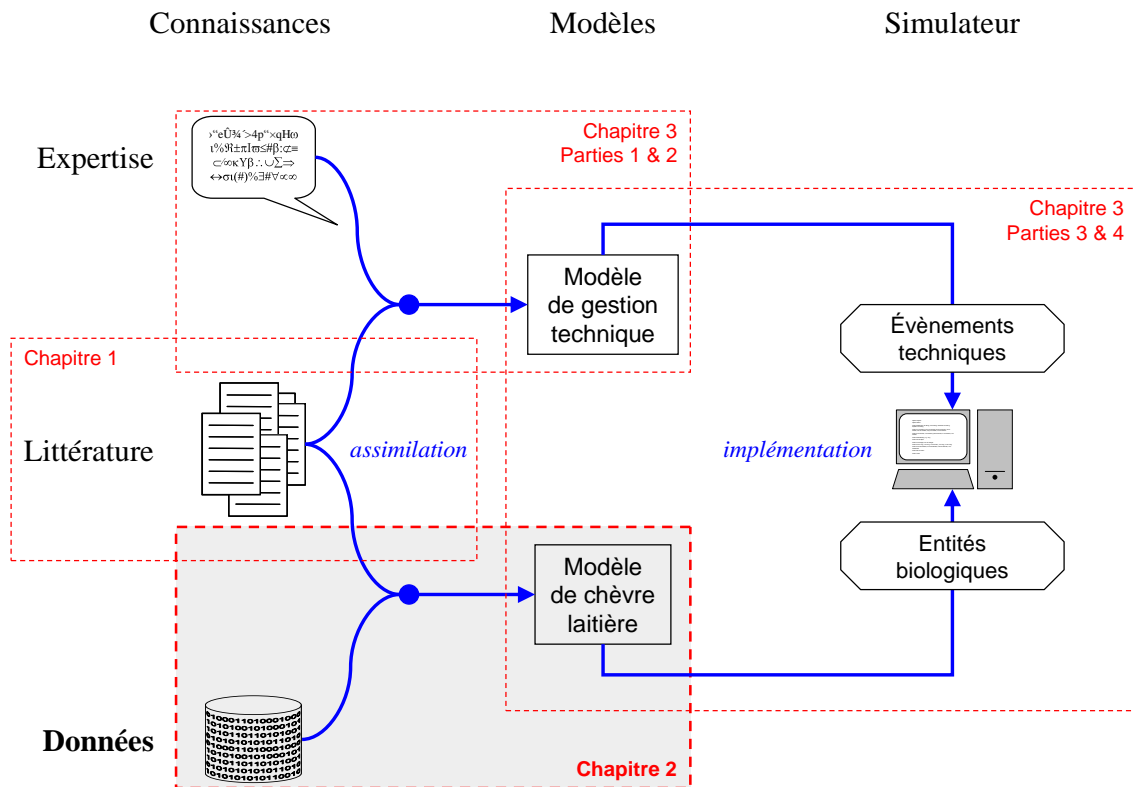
Connaissances

Modèles

Simulateur

Chapitre 3
Parties 1 & 2

Expertise

›"eÛ¾´>4p"×qHω
ι%ℜ±πΙϖ≤#β:⊄≡
⊂/∞κΥβ∴∪∑⇒
↔σι(#)%∃#∀∝∞

Chapitre 3
Parties 3 & 4

Modèle de gestion technique

Évènements techniques

Chapitre 1

Littérature

assimilation

implémentation

Modèle de chèvre laitière

Entités biologiques

Données

Chapitre 2